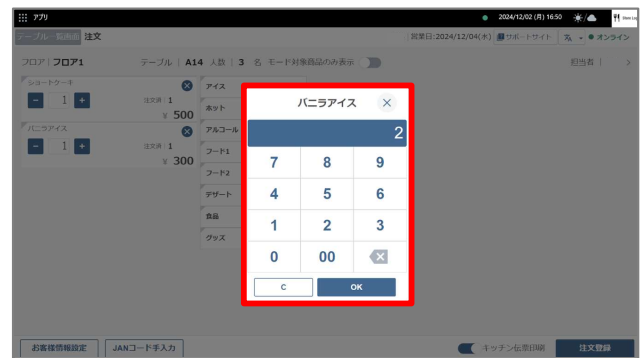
アプリ

2024/12/02 (月) 16:50

テーブル一覧画面 注文

営業日:2024/12/04(水) サポートサイト オンライン

フロア | フロア1 テーブル | A14 人数 | 3 名 モード対象商品のみ表示

担当者 |

ショートケーキ

1

注文済 | 1

¥ 500

バニラアイス

1

注文済 | 1

¥ 300

アイス

ホット

アルコール

フード1

フード2

デザート

食品

グッズ

バニラアイス

2

7 8 9

4 5 6

1 2 3

0 00

C

OK

お客様情報設定

JANコード手入力

キッチン伝票印刷

注文登録